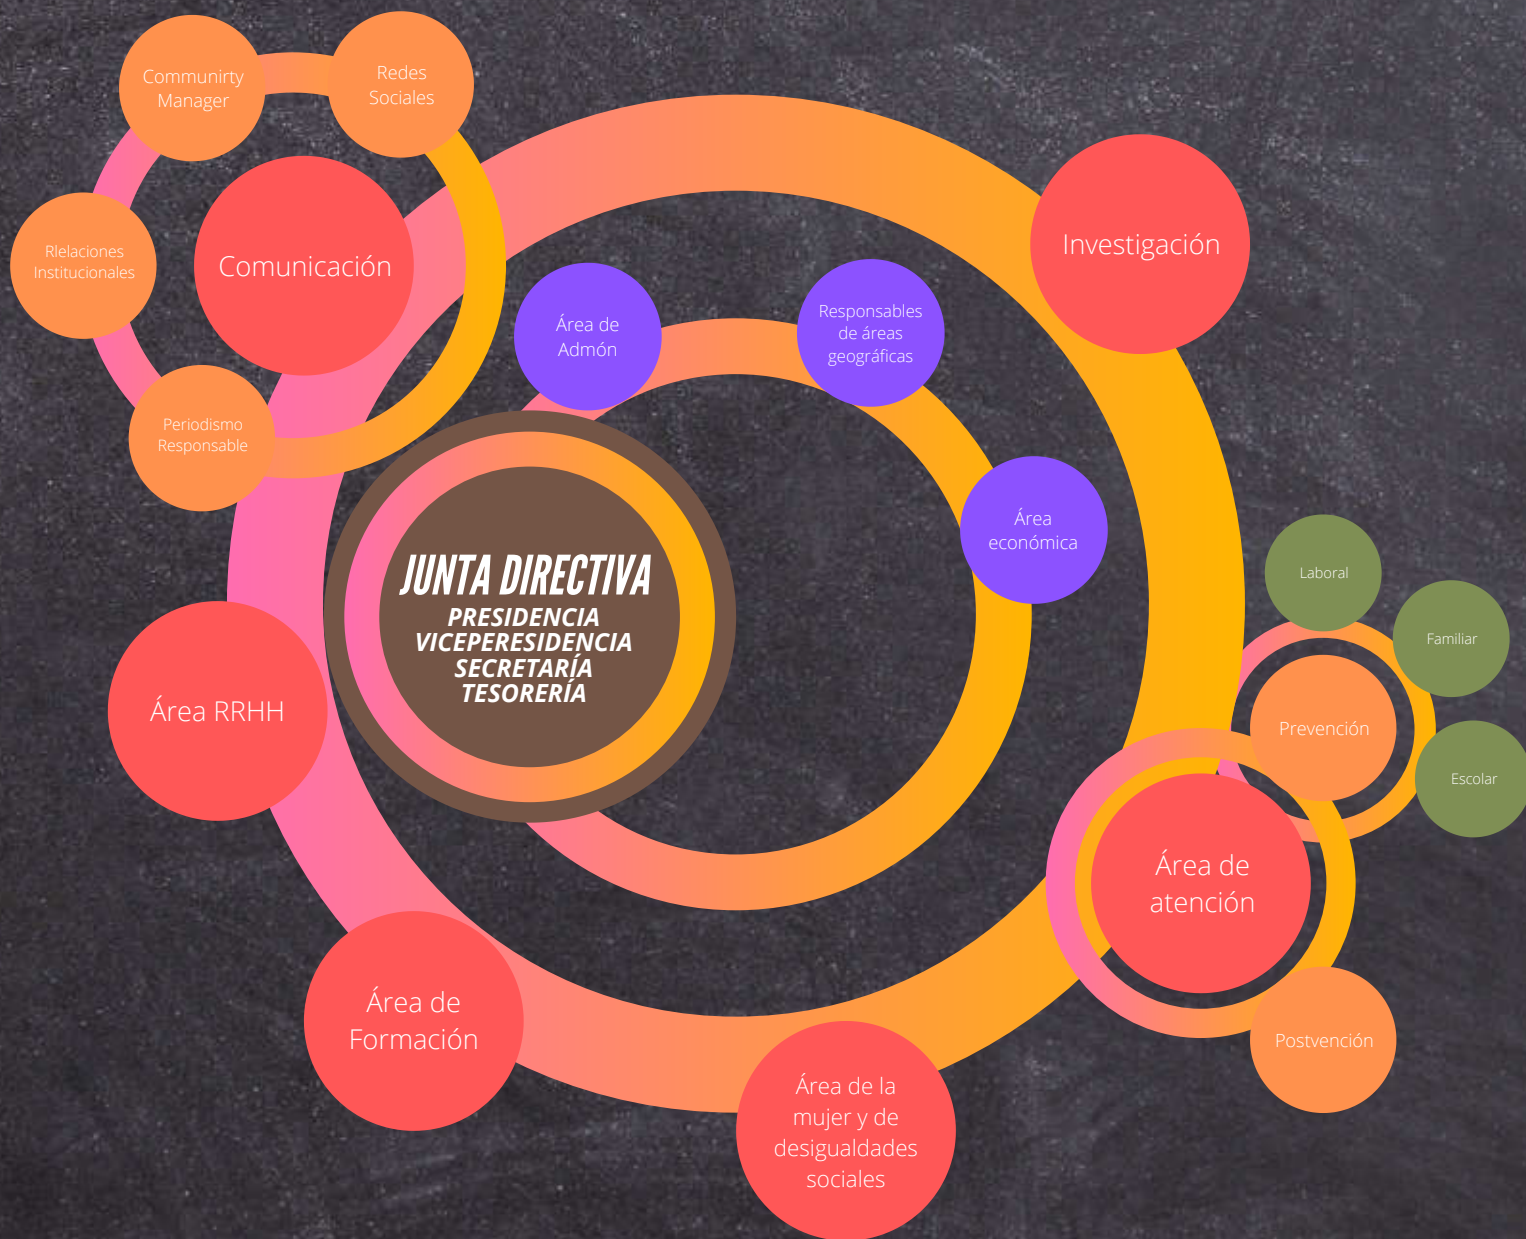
Communirty Manager

Redes Sociales

Rlelaciones Institucionales

Comunicación

Periodismo Responsable

Investigación

Área de Admón

Responsables de áreas geográficas

Área económica

JUNTA DIRECTIVA
PRESIDENCIA
VICEPERESIDENCIA
SECRETARÍA
TESORERÍA

Laboral

Familiar

Prevención

Escolar

Área RRHH

Área de atención

Área de Formación

Postvención

Área de la mujer y de desigualdades sociales